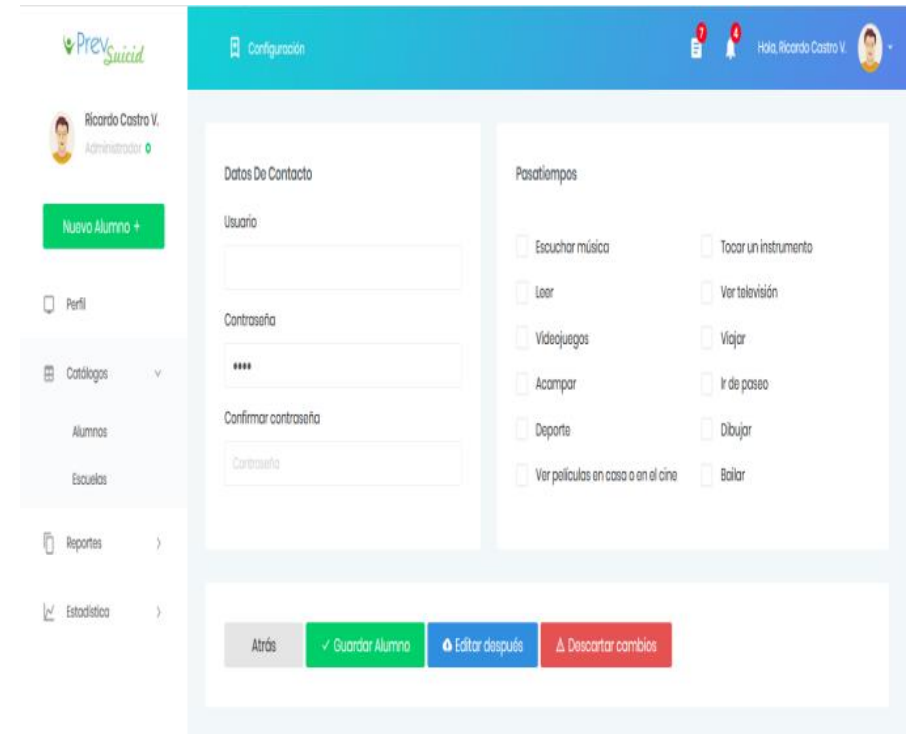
PrevSuicid

Configuración

7 4 Hola, Ricardo Castro V.

Ricardo Castro V.
Administrador

Nuevo Alumno +

Perfil

Catálogos

Alumnos

Escuelas

Reportes

Estadística

Datos De Contacto

Usuario

Contraseña

••••

Confirmar contraseña

Contraseña

Pasatiempos

Escuchar música

Tocar un instrumento

Leer

Ver televisión

Videojuegos

Viajar

Acampar

Ir de paseo

Deporte

Dibujar

Ver películas en casa o en el cine

Bailar

Atrás

✓ Guardar Alumno

Editar después

⚠ Descartar cambios